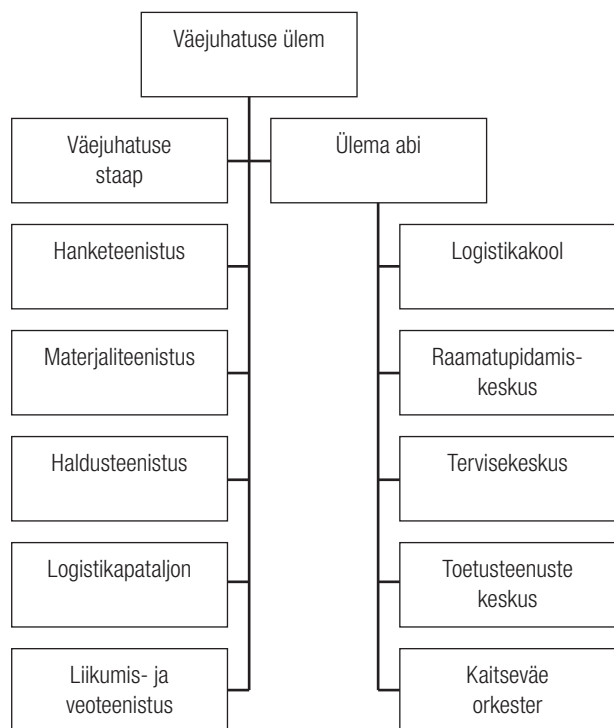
Väejuhatuse ülem

Väejuhatuse staap

Ülema abi

Hanketeenistus

Materjaliteenistus

Haldusteenistus

Logistikapataljon

Liikumis- ja veoteenistus

Logistikakool

Raamatupidamiskeskus

Tervisekeskus

Toetusteenuste keskus

Kaitseväe orkester